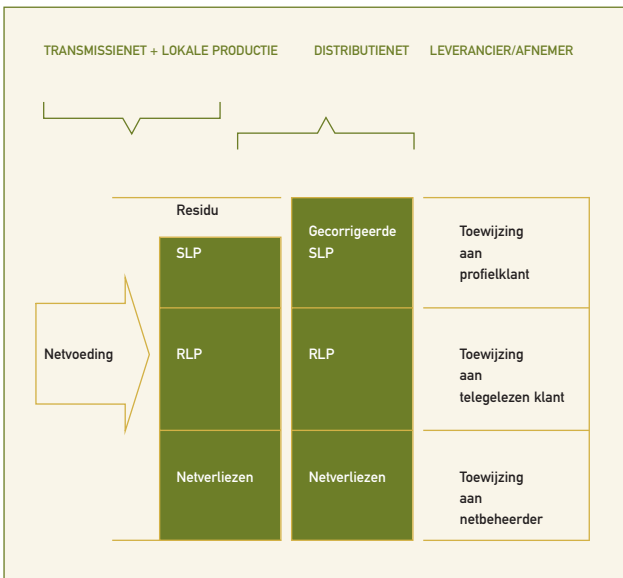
TRANSMISSIENET + LOKALE PRODUCTIE

DISTRIBUTIENET

LEVERANCIER/AFNEMER

Residu

SLP

Gecorrigeerde SLP

Toewijzing aan profielklant

Netvoeding

RLP

RLP

Toewijzing aan telegelezen klant

Netverliezen

Netverliezen

Toewijzing aan netbeheerder